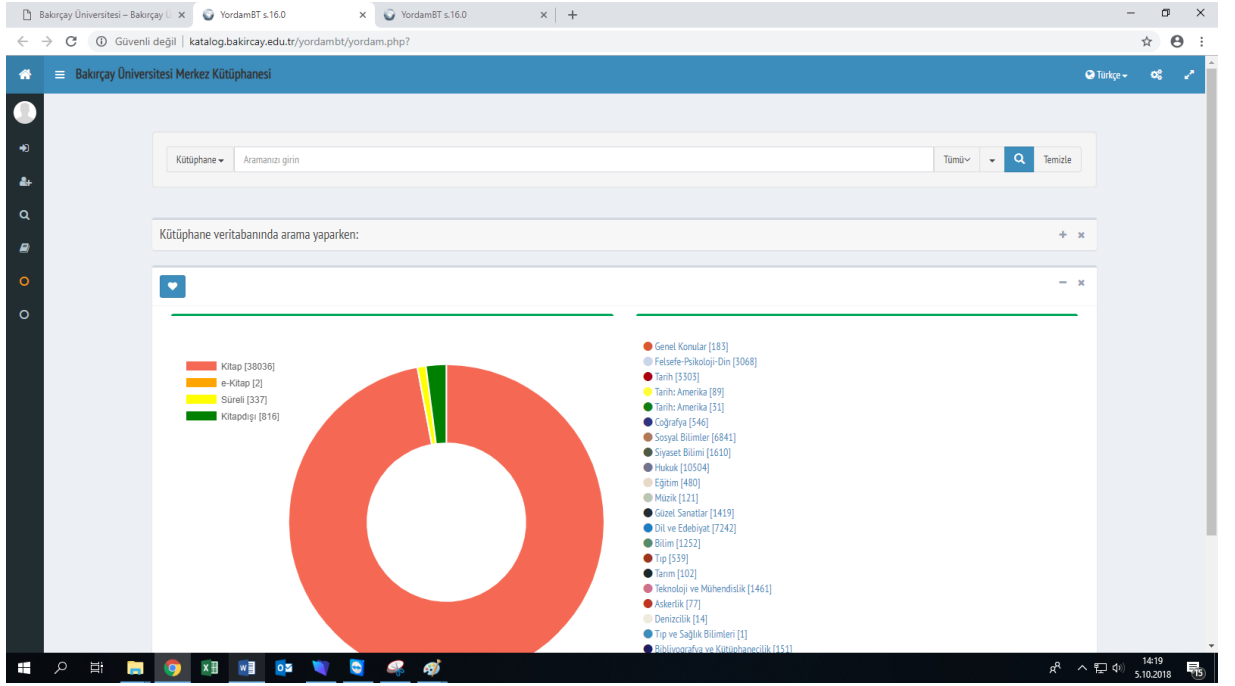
Bakırçay Üniversitesi – Bakırçay Ü ×
YordamBT s.16.0 ×
YordamBT s.16.0 ×
+

Güvenli değil | katalog.bakircay.edu.tr/yordambt/yordam.php?

Bakırçay Üniversitesi Merkez Kütüphanesi
Türkçe

Kütüphane
Aramanızı girin
Tümü
Temizle

Kütüphane veritabanında arama yaparken:

Kitap [38036]
e-Kitap [2]
Süreli [337]
Kitapdışı [816]

Genel Konular [183]
Felsefe-Psikoloji-Din [3068]
Tarih [3303]
Tarih: Amerika [89]
Tarih: Amerika [31]
Coğrafya [546]
Sosyal Bilimler [6841]
Siyaset Bilimi [1610]
Hukuk [10504]
Eğitim [480]
Müzik [121]
Güzel Sanatlar [1419]
Dil ve Edebiyat [7242]
Bilim [1252]
Tıp [539]
Tarım [102]
Teknoloji ve Mühendislik [1461]
Askerlik [77]
Denizcilik [14]
Tıp ve Sağlık Bilimleri [1]
Bibliyografya ve Kütüphanecilik [151]

14:19
5.10.2018
15